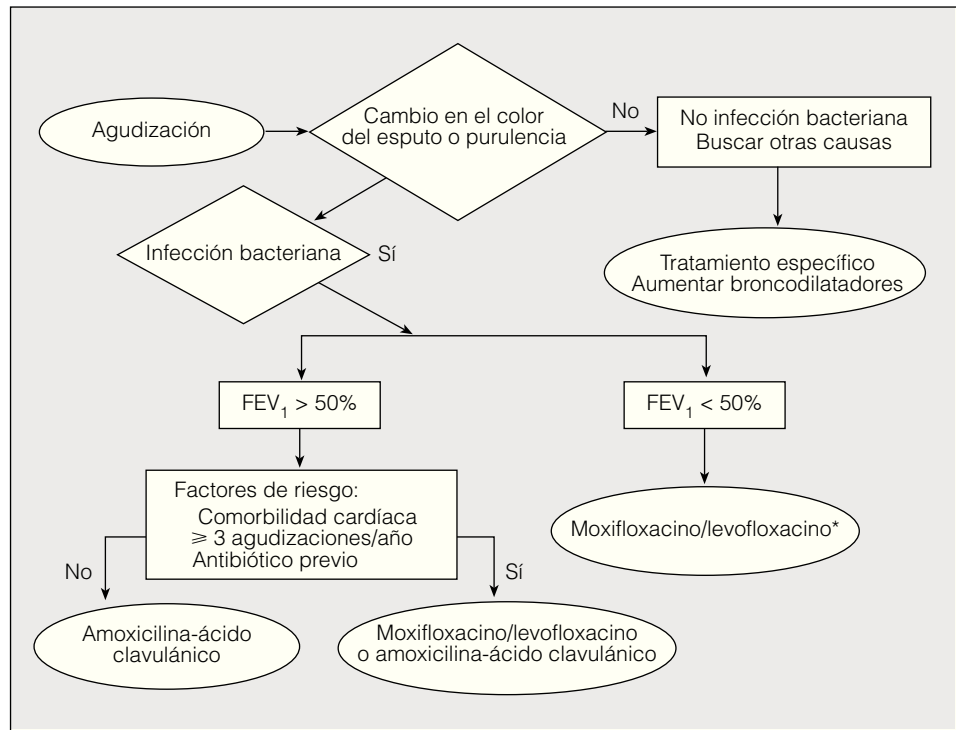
Agudización

Cambio en el color del esputo o purulencia

No

No infección bacteriana
Buscar otras causas

Tratamiento específico
Aumentar broncodilatadores

Infección bacteriana

Sí

$FEV_1 > 50\%$

$FEV_1 < 50\%$

Factores de riesgo:
Comorbilidad cardíaca
$\geqslant 3$ agudizaciones/año
Antibiótico previo

Moxifloxacino/levofloxacino*

No

Sí

Amoxicilina-ácido clavulánico

Moxifloxacino/levofloxacino o amoxicilina-ácido clavulánico